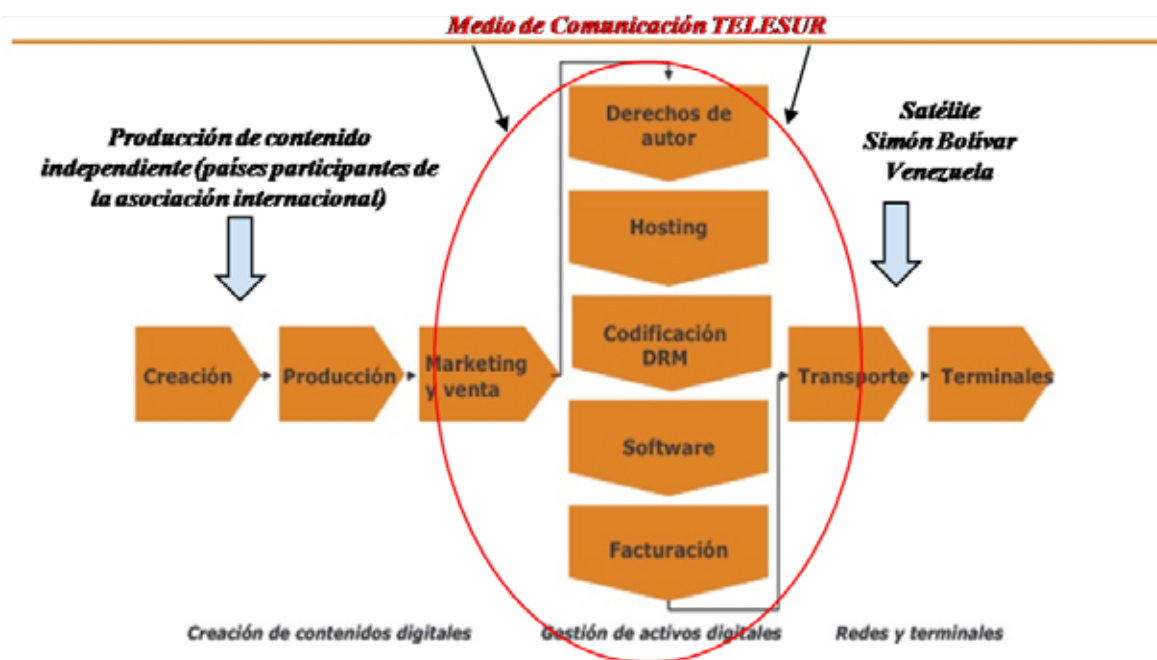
Medio de Comunicación TELESUR

Producción de contenido independiente (países participantes de la asociación internacional)

Satélite Simón Bolívar Venezuela

Derechos de autor

Hosting

Codificación DRM

Software

Facturación

Creación

Producción

Marketing y venta

Transporte

Terminales

Creación de contenidos digitales

Gestión de activos digitales

Redes y terminales